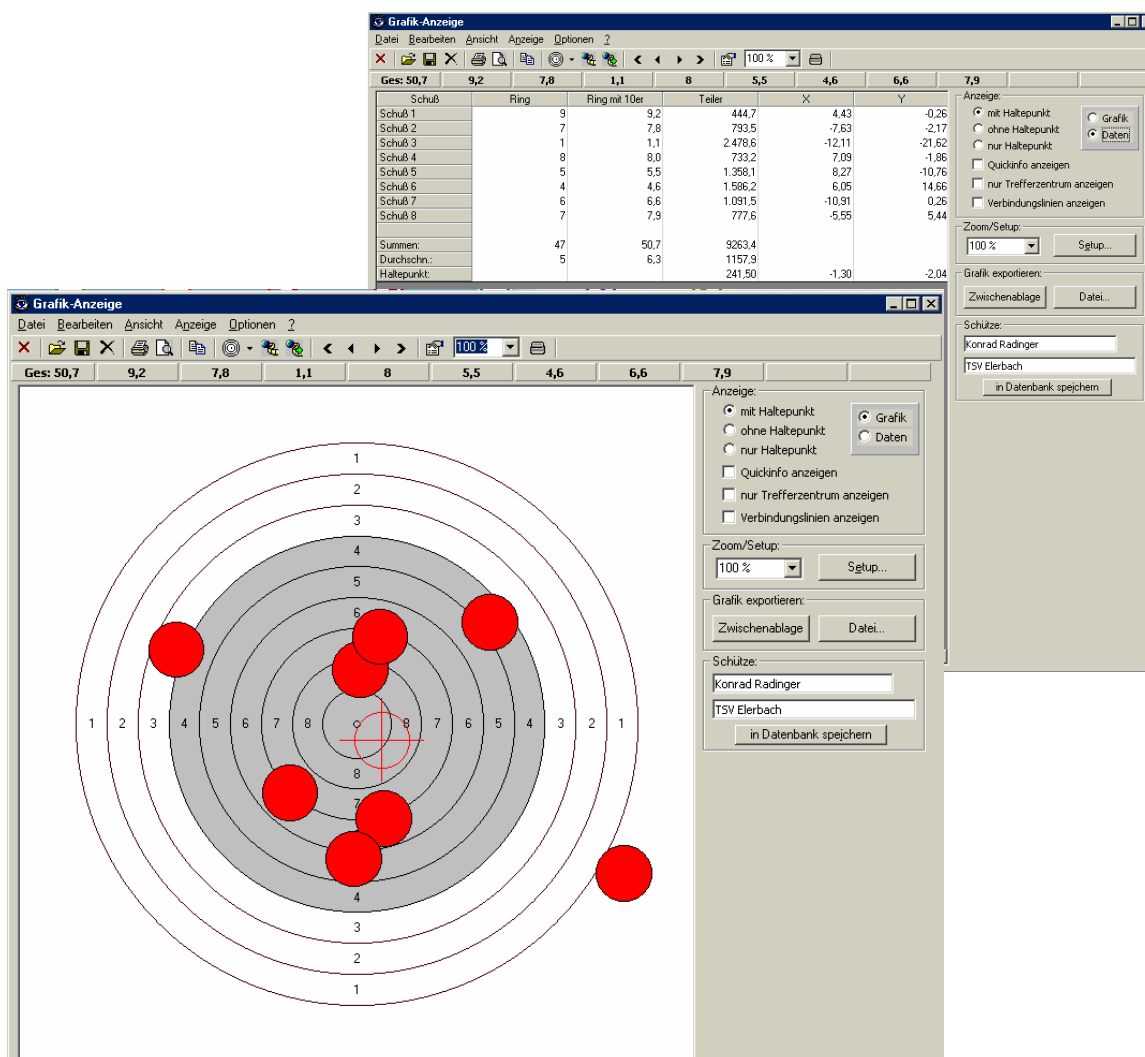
Grafik-Anzeige
Datei Bearbeiten Ansicht Anzeige Optionen ?
100 %
Ges: 50,7 | 9,2 | 7,8 | 1,1 | 8 | 5,5 | 4,6 | 6,6 | 7,9

| Schuß | Ring | Ring mit 10er | Teiler | X | Y |
|---|---|---|---|---|---|
| Schuß 1 | 9 | 9,2 | 444,7 | 4,43 | -0,26 |
| Schuß 2 | 7 | 7,8 | 793,5 | -7,63 | -2,17 |
| Schuß 3 | 1 | 1,1 | 2.478,6 | -12,11 | -21,62 |
| Schuß 4 | 8 | 8,0 | 733,2 | 7,09 | -1,86 |
| Schuß 5 | 5 | 5,5 | 1.358,1 | 8,27 | -10,76 |
| Schuß 6 | 4 | 4,6 | 1.586,2 | 6,05 | 14,66 |
| Schuß 7 | 6 | 6,6 | 1.091,5 | -10,91 | 0,26 |
| Schuß 8 | 7 | 7,9 | 777,6 | -5,55 | 5,44 |
| | | | | | |
| Summen: | 47 | 50,7 | 9263,4 | | |
| Durchschn.: | 5 | 6,3 | 1157,9 | | |
| Haltepunkt: | | | 241,50 | -1,30 | -2,04 |

Anzeige:
mit Haltepunkt
ohne Haltepunkt
nur Haltepunkt
Grafik
Daten
Quickinfo anzeigen
nur Trefferzentrum anzeigen
Verbindungslinien anzeigen
Zoom/Setup:
100 %
Setup...
Grafik exportieren:
Zwischenablage
Datei...
Schütze:
Konrad Radinger
TSV Elerbach
in Datenbank speichern

Grafik-Anzeige
Datei Bearbeiten Ansicht Anzeige Optionen ?
100 %
Ges: 50,7 | 9,2 | 7,8 | 1,1 | 8 | 5,5 | 4,6 | 6,6 | 7,9

1 2 3 4 5 6
1 2 3 4 5 6 7 8 8 7 6 5 4 3 2 1
8 7 4 3 2 1

Anzeige:
mit Haltepunkt
ohne Haltepunkt
nur Haltepunkt
Grafik
Daten
Quickinfo anzeigen
nur Trefferzentrum anzeigen
Verbindungslinien anzeigen
Zoom/Setup:
100 %
Setup...
Grafik exportieren:
Zwischenablage
Datei...
Schütze:
Konrad Radinger
TSV Elerbach
in Datenbank speichern